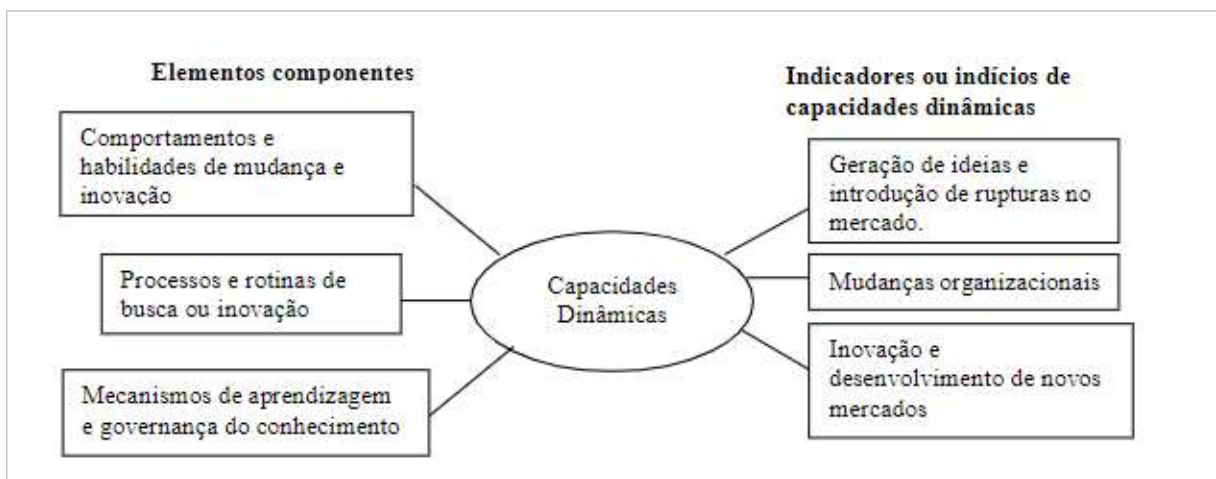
Elementos componentes

Comportamentos e habilidades de mudança e inovação

Processos e rotinas de busca ou inovação

Mecanismos de aprendizagem e governança do conhecimento

Capacidades Dinâmicas

Indicadores ou indícios de capacidades dinâmicas

Geração de ideias e introdução de rupturas no mercado.

Mudanças organizacionais

Inovação e desenvolvimento de novos mercados